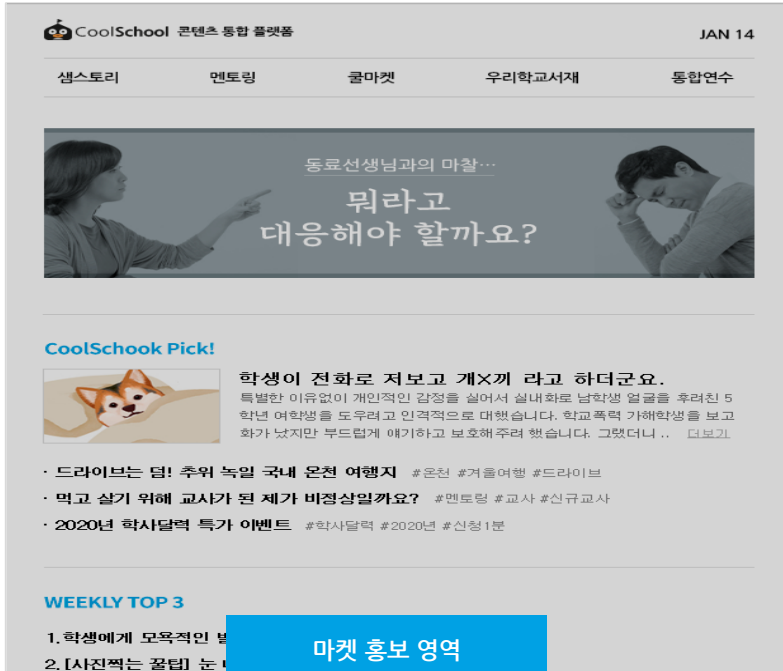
CoolSchool 콘텐츠 통합 플랫폼

JAN 14

샘스토리 멘토링 쿨마켓 우리학교서재 통합연수

동료선생님과의 마찰…

뭐라고 대응해야 할까요?

CoolSchook Pick!

학생이 전화로 저보고 개×끼 라고 하더군요.

특별한 이유없이 개인적인 감정을 실어서 실내화로 남학생 얼굴을 후려친 5학년 여학생을 도우려고 인격적으로 대했습니다. 학교폭력 가해학생을 보고 화가 났지만 부드럽게 얘기하고 보호해주려 했습니다. 그랬더니 .. 더보기

· 드라이브는 덤! 추위 녹일 국내 온천 여행지 #온천 #겨울여행 #드라이브

· 먹고 살기 위해 교사가 된 제가 비정상일까요? #멘토링 #교사 #신규교사

· 2020년 학사달력 특가 이벤트 #학사달력 #2020년 #신청1분

WEEKLY TOP 3

1. 학생에게 모욕적인 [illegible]

2. [사진찍는 꿀팁] 눈 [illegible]

마켓 홍보 영역